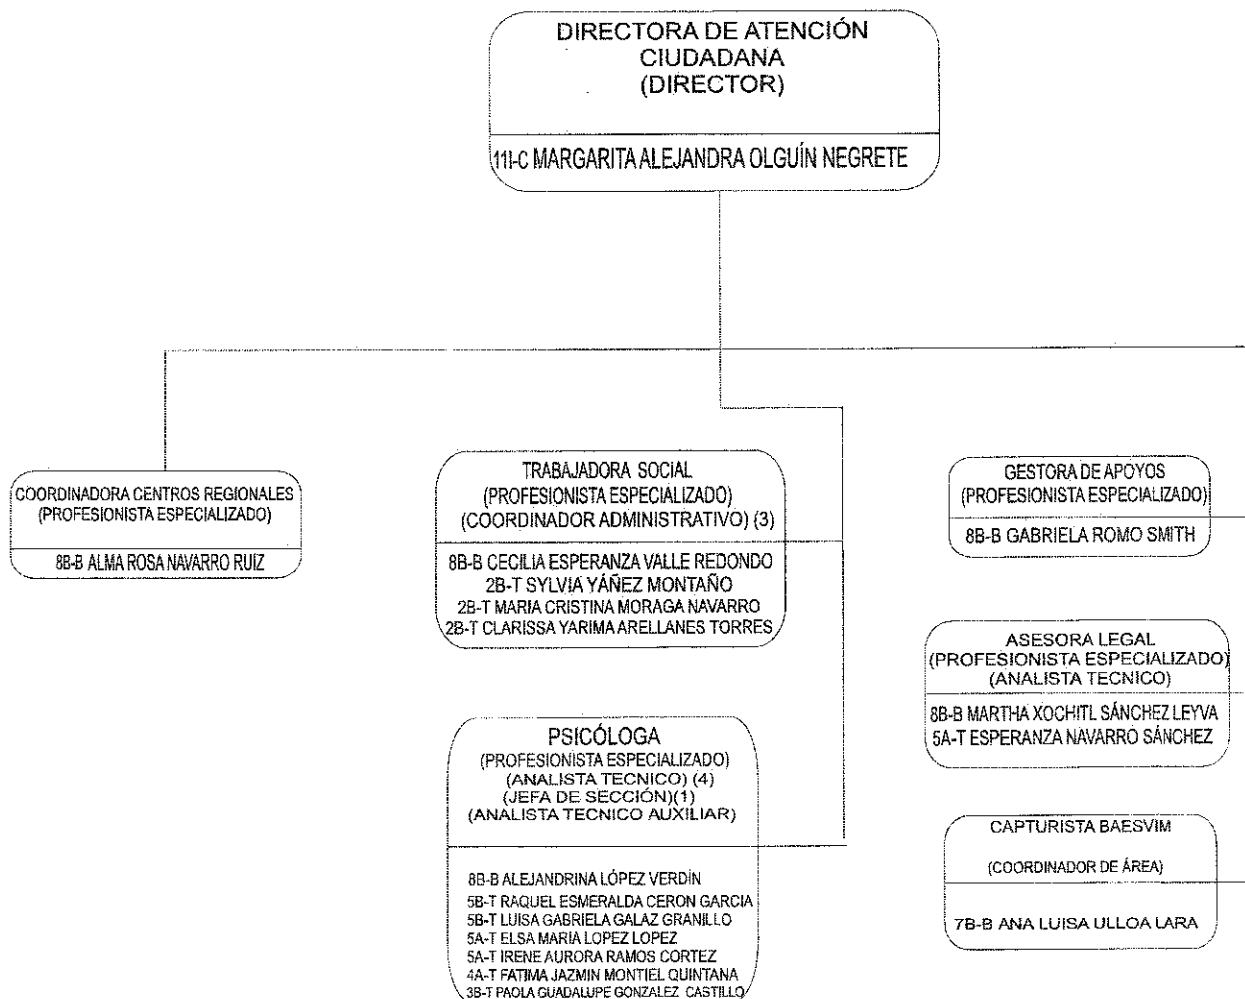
DIRECTORA DE ATENCIÓN CIUDADANA
(DIRECTOR)

11I-C MARGARITA ALEJANDRA OLGUÍN NEGRETE

COORDINADORA CENTROS REGIONALES
(PROFESIONISTA ESPECIALIZADO)

8B-B ALMA ROSA NAVARRO RUÍZ

TRABAJADORA SOCIAL
(PROFESIONISTA ESPECIALIZADO)
(COORDINADOR ADMINISTRATIVO) (3)

8B-B CECILIA ESPERANZA VALLE REDONDO
2B-T SYLVIA YÁÑEZ MONTAÑO
2B-T MARIA CRISTINA MORAGA NAVARRO
2B-T CLARISSA YARIMA ARELLANES TORRES

GESTORA DE APOYOS
(PROFESIONISTA ESPECIALIZADO)

8B-B GABRIELA ROMO SMITH

ASESORA LEGAL
(PROFESIONISTA ESPECIALIZADO)
(ANALISTA TECNICO)

8B-B MARTHA XOCHITL SÁNCHEZ LEYVA
5A-T ESPERANZA NAVARRO SÁNCHEZ

PSICÓLOGA
(PROFESIONISTA ESPECIALIZADO)
(ANALISTA TECNICO) (4)
(JEFA DE SECCIÓN)(1)
(ANALISTA TECNICO AUXILIAR)

8B-B ALEJANDRINA LÓPEZ VERDÍN
5B-T RAQUEL ESMERALDA CERON GARCIA
5B-T LUISA GABRIELA GALAZ GRANILLO
5A-T ELSA MARIA LOPEZ LOPEZ
5A-T IRENE AURORA RAMOS CORTEZ
4A-T FATIMA JAZMIN MONTIEL QUINTANA
3B-T PAOLA GUADALUPE GONZALEZ CASTILLO

CAPTURISTA BAESVIM

(COORDINADOR DE ÁREA)

7B-B ANA LUISA ULLOA LARA